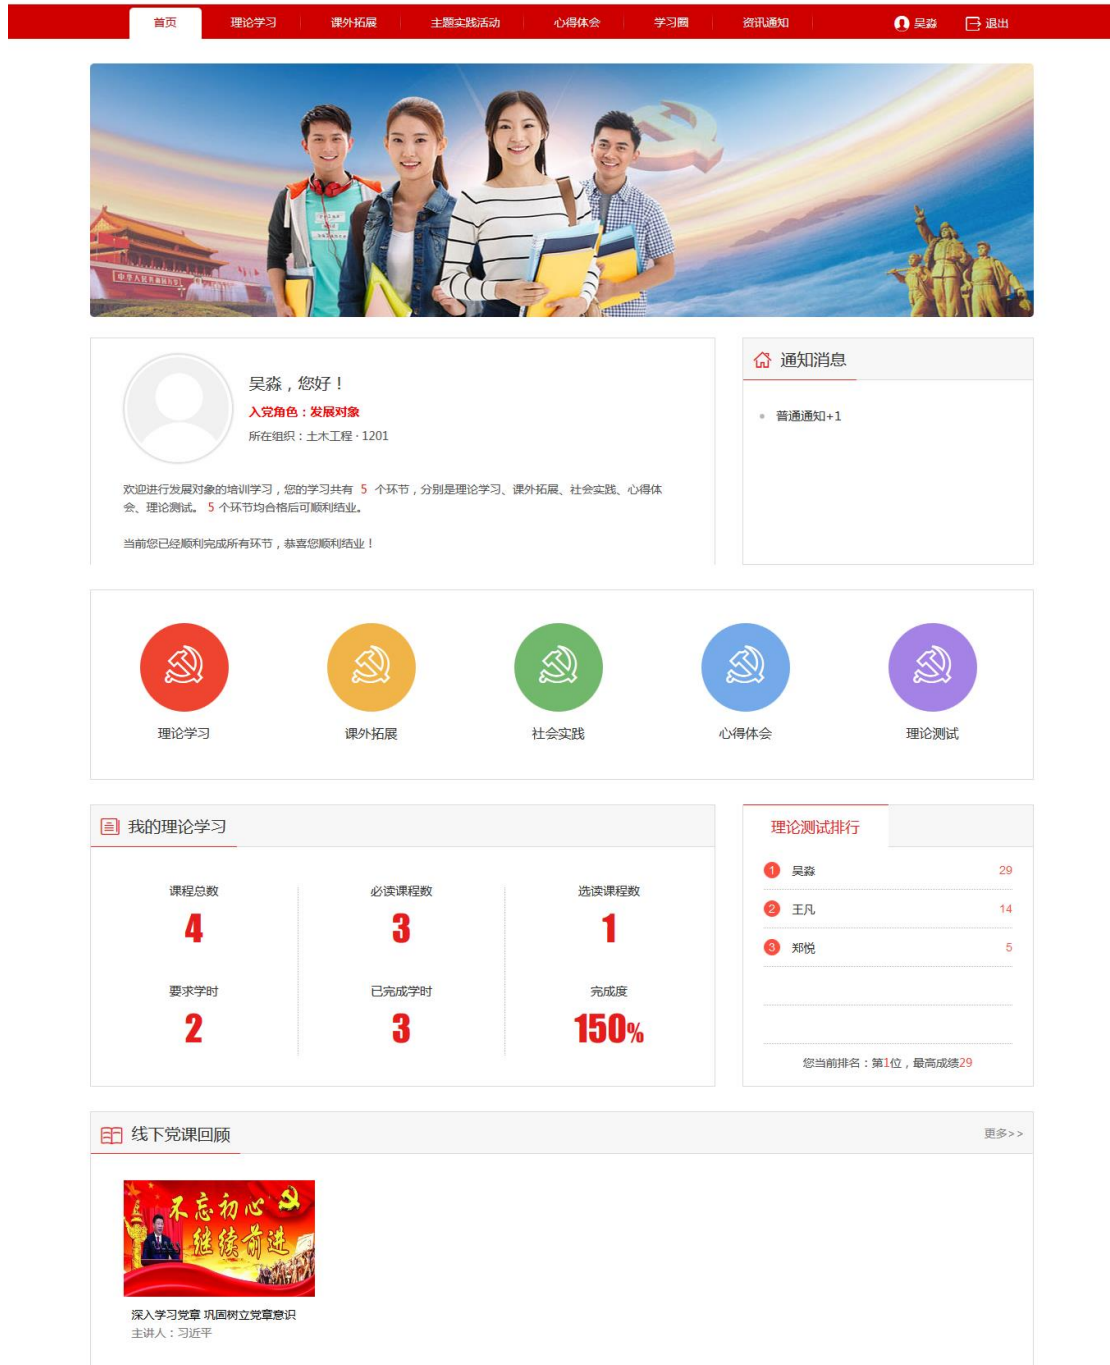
首页 | 理论学习 | 课外拓展 | 主题实践活动 | 心得体会 | 学习圈 | 资讯通知 | 吴淼 | 退出

中华人民共和国

吴淼，您好！
入党角色：发展对象
所在组织：土木工程 · 1201

欢迎进行发展对象的培训学习，您的学习共有 5 个环节，分别是理论学习、课外拓展、社会实践、心得体会、理论测试。 5 个环节均合格后可顺利结业。

当前您已经顺利完成所有环节，恭喜您顺利结业！

通知消息

普通通知+1

理论学习　课外拓展　社会实践　心得体会　理论测试

我的理论学习

| 课程总数 | 必读课程数 | 选读课程数 |
|---|---|---|
| 4 | 3 | 1 |
| 要求学时 | 已完成学时 | 完成度 |
| 2 | 3 | 150% |

理论测试排行

| 1 | 吴淼 | 29 |
|---|---|---|
| 2 | 王凡 | 14 |
| 3 | 郑悦 | 5 |

您当前排名：第1位，最高成绩29

线下党课回顾　更多>>

不忘初心 继续前进

深入学习党章 巩固树立党章意识
主讲人：习近平